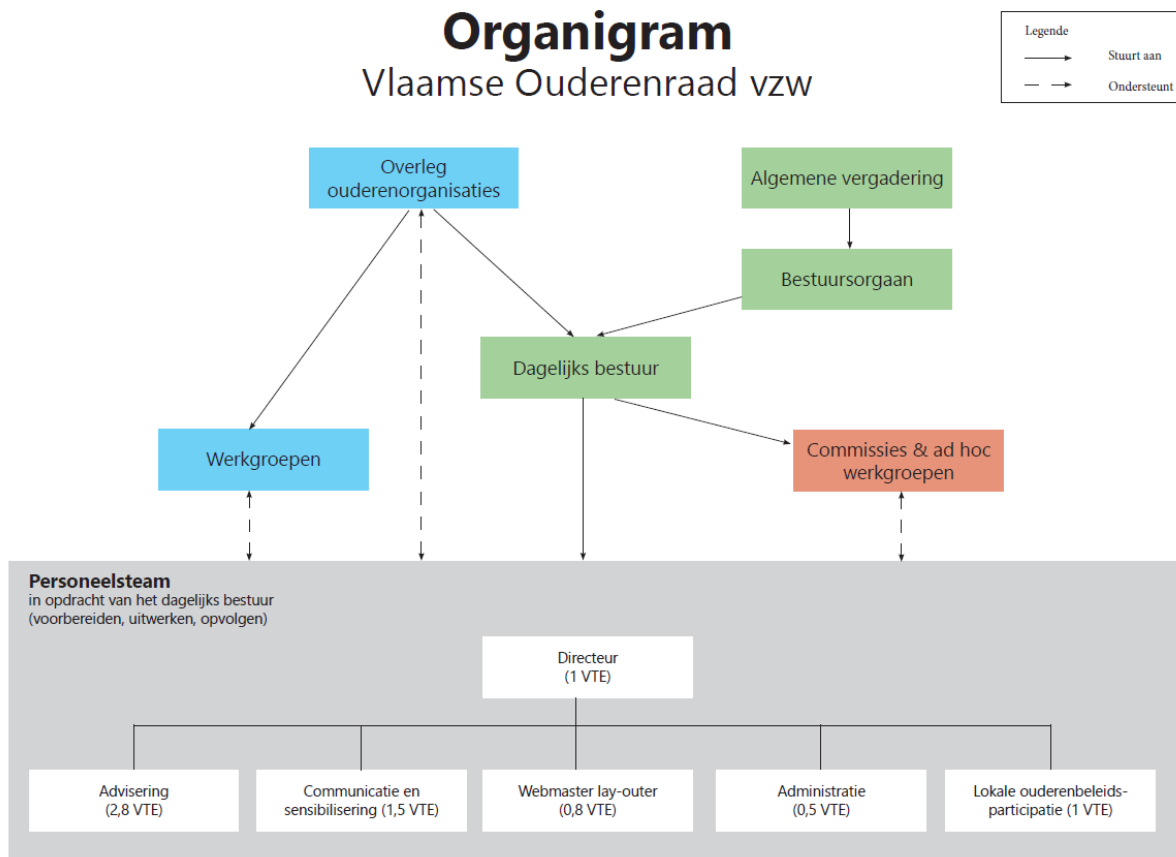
Organigram
Vlaamse Ouderenraad vzw

Legende
Stuurt aan
Ondersteunt

Overleg ouderenorganisaties

Algemene vergadering

Bestuursorgaan

Dagelijks bestuur

Werkgroepen

Commissies & ad hoc werkgroepen

Personeelsteam
in opdracht van het dagelijks bestuur
(voorbereiden, uitwerken, opvolgen)

Directeur
(1 VTE)

Advisering
(2,8 VTE)

Communicatie en sensibilisering (1,5 VTE)

Webmaster lay-outer
(0,8 VTE)

Administratie
(0,5 VTE)

Lokale ouderenbeleidsparticipatie (1 VTE)